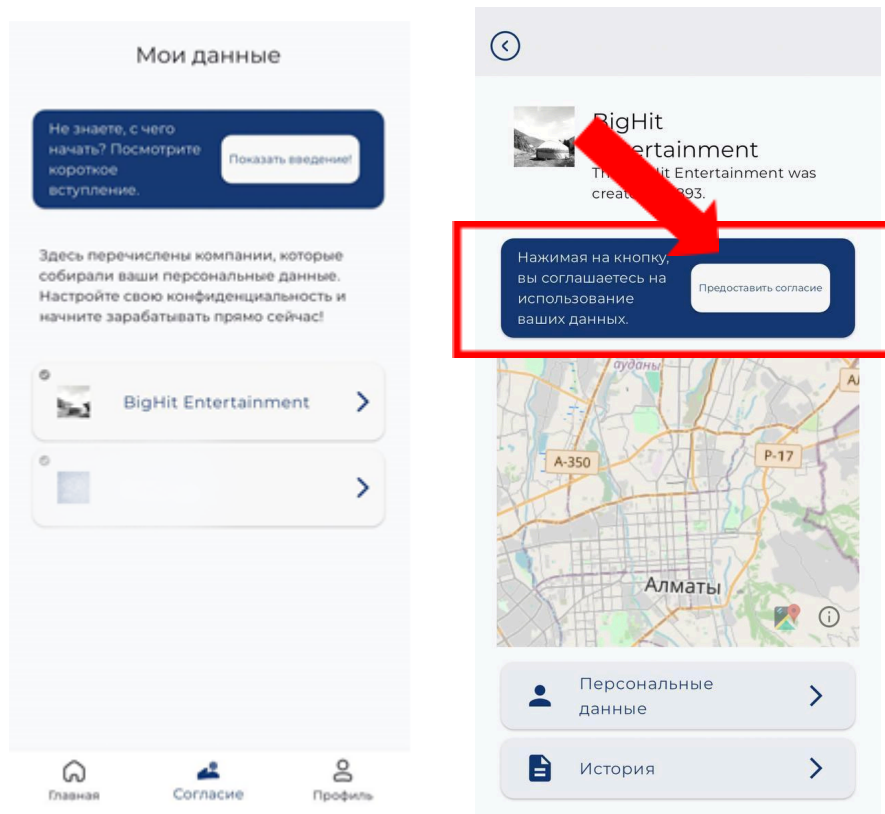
Мои данные

Не знаете, с чего начать? Посмотрите короткое вступление.

Показать введение!

Здесь перечислены компании, которые собирали ваши персональные данные. Настройте свою конфиденциальность и начните зарабатывать прямо сейчас!

BigHit Entertainment

Главная
Согласие
Профиль

BigHit Entertainment
Th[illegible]it Entertainment was crea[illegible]93.

Нажимая на кнопку, вы соглашаетесь на использование ваших данных.

Предоставить согласие

ауданы
А-350
Р-17
Алматы

Персональные данные

История